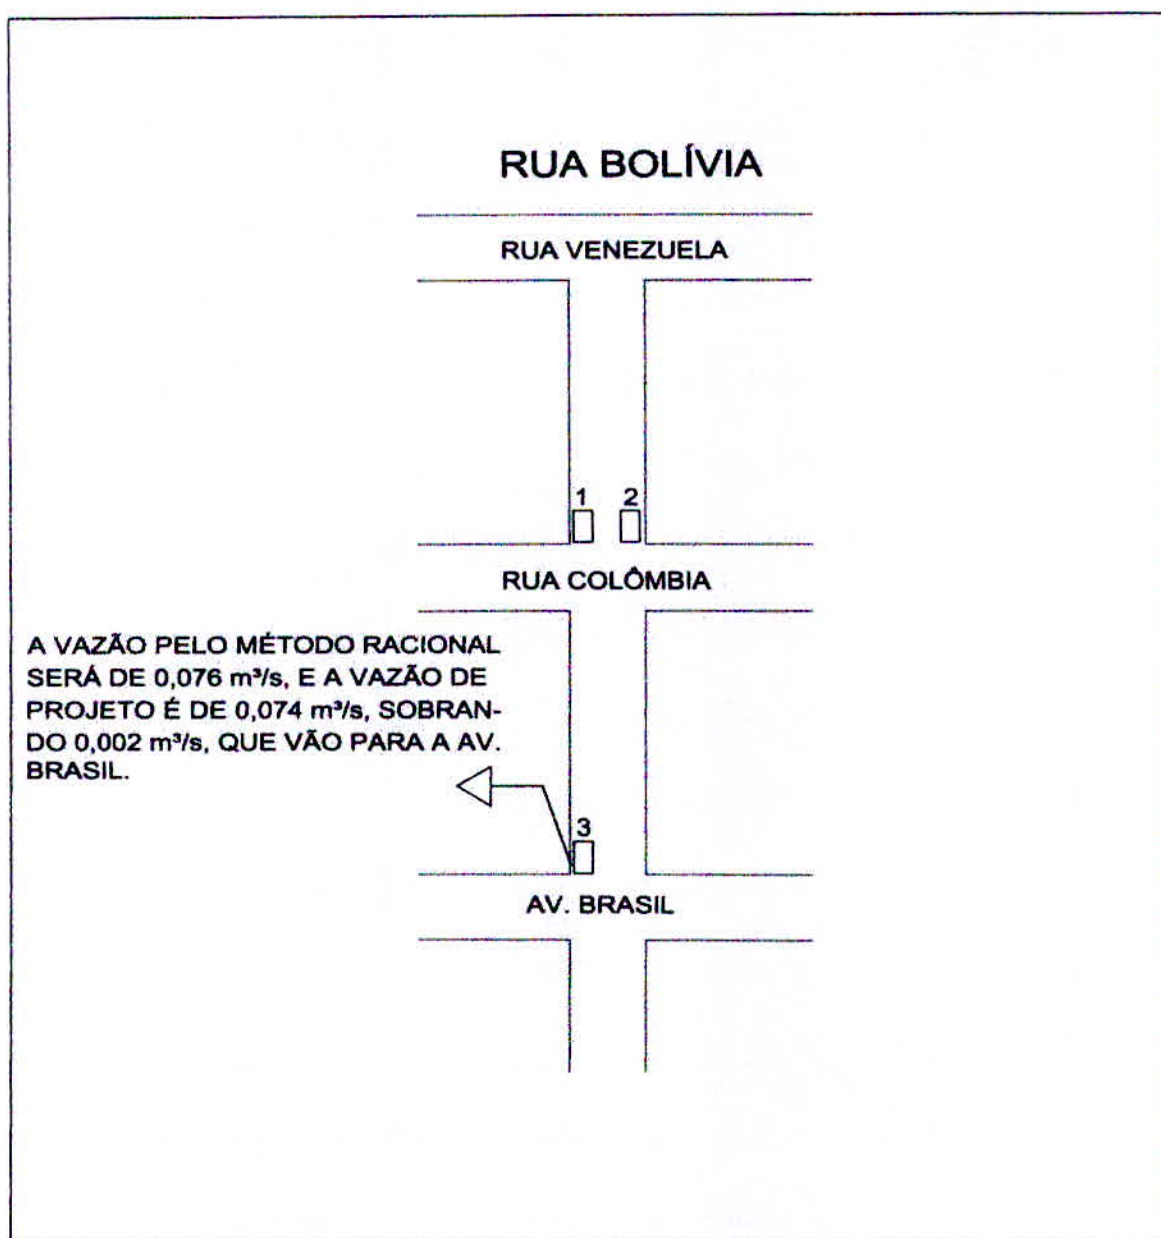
RUA BOLÍVIA

RUA VENEZUELA

1 2

RUA COLÔMBIA

A VAZÃO PELO MÉTODO RACIONAL SERÁ DE 0,076 $m^3/s$, E A VAZÃO DE PROJETO É DE 0,074 $m^3/s$, SOBRANDO 0,002 $m^3/s$, QUE VÃO PARA A AV. BRASIL.

3

AV. BRASIL